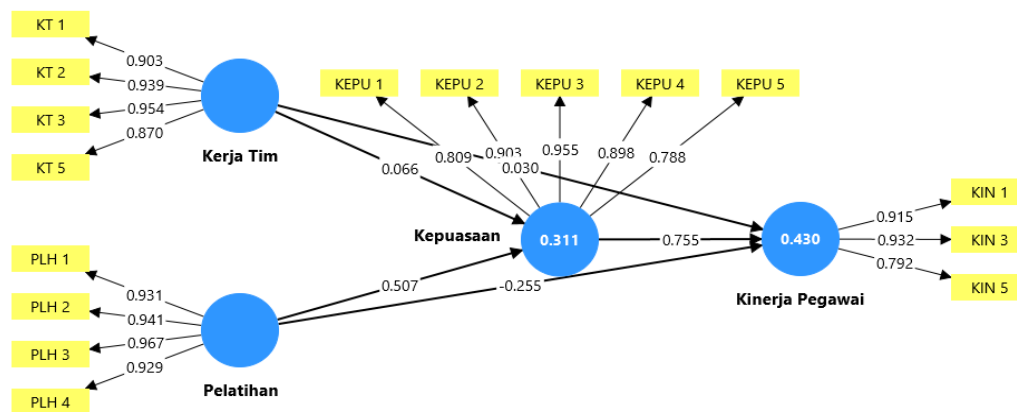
KT 1
KT 2
KT 3
KT 5
0.903
0.939
0.954
0.870
Kerja Tim

KEPU 1
KEPU 2
KEPU 3
KEPU 4
KEPU 5
0.809
0.903
0.955
0.898
0.788
0.030
0.066
Kepuasaan
0.311
0.755
0.430
Kinerja Pegawai
0.915
0.932
0.792
KIN 1
KIN 3
KIN 5

PLH 1
PLH 2
PLH 3
PLH 4
0.931
0.941
0.967
0.929
Pelatihan
0.507
-0.255